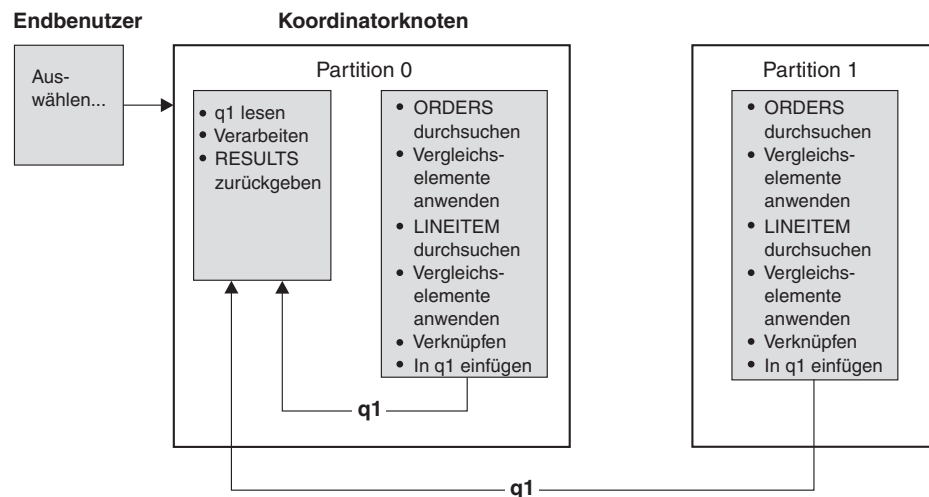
Endbenutzer

Koordinatorknoten

Auswählen...

Partition 0

• q1 lesen
• Verarbeiten
• RESULTS zurückgeben

• ORDERS durchsuchen
• Vergleichselemente anwenden
• LINEITEM durchsuchen
• Vergleichselemente anwenden
• Verknüpfen
• In q1 einfügen

q1

Partition 1

• ORDERS durchsuchen
• Vergleichselemente anwenden
• LINEITEM durchsuchen
• Vergleichselemente anwenden
• Verknüpfen
• In q1 einfügen

q1